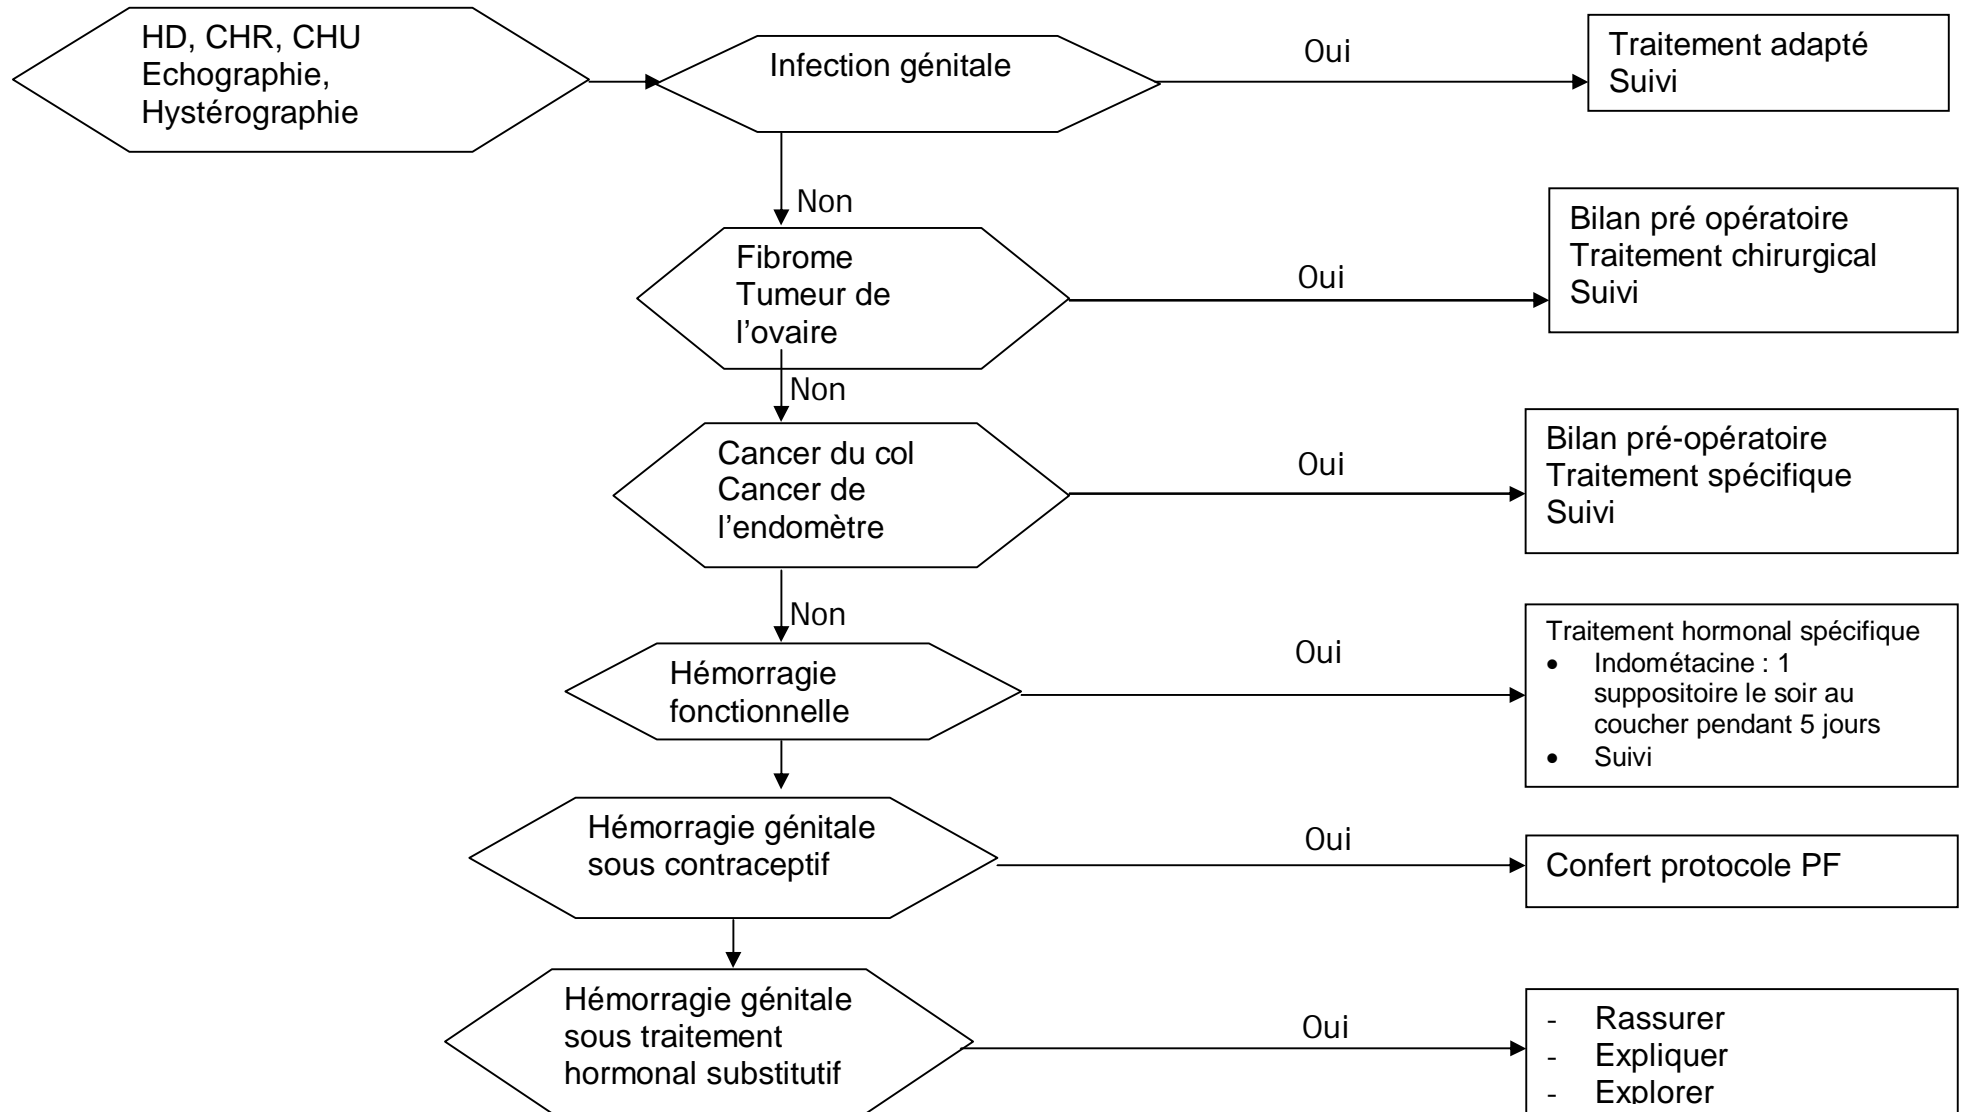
HD, CHR, CHU
Echographie,
Hystérographie

Infection génitale

Oui

Traitement adapté
Suivi

Non

Fibrome
Tumeur de l'ovaire

Oui

Bilan pré opératoire
Traitement chirurgical
Suivi

Non

Cancer du col
Cancer de l'endomètre

Oui

Bilan pré-opératoire
Traitement spécifique
Suivi

Non

Hémorragie fonctionnelle

Oui

Traitement hormonal spécifique
- Indométacine : 1 suppositoire le soir au coucher pendant 5 jours
- Suivi

Hémorragie génitale sous contraceptif

Oui

Confert protocole PF

Hémorragie génitale sous traitement hormonal substitutif

Oui

- Rassurer
- Expliquer
- Explorer